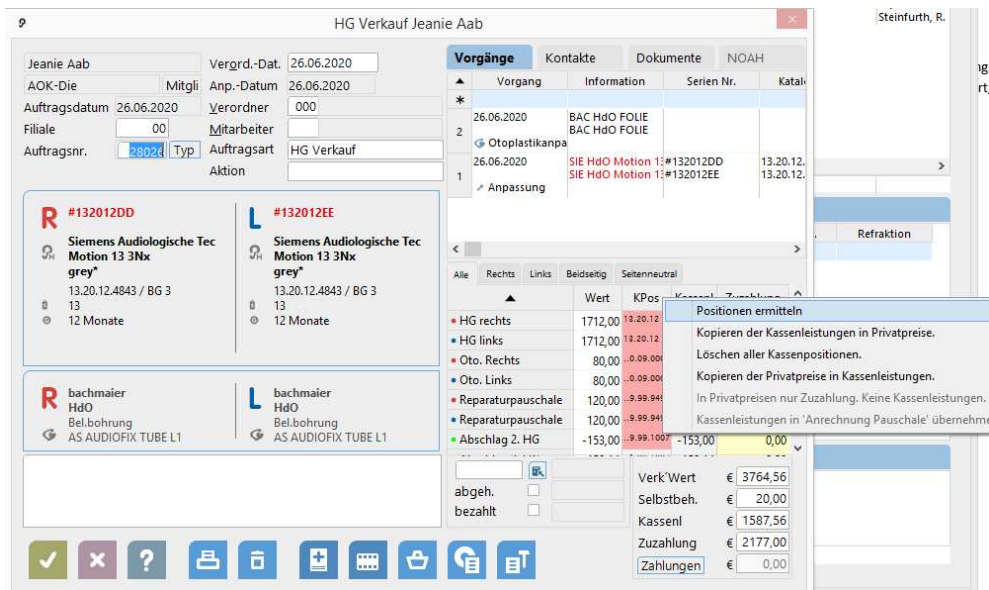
9 HG Verkauf Jeanie Aab

Steinfurth, R.

Jeanie Aab
AOK-Die Mitgli
Auftragsdatum 26.06.2020
Filiale 00
Auftragsnr. 28026 Typ

Verord.-Dat. 26.06.2020
Anp.-Datum 26.06.2020
Verordner 000
Mitarbeiter
Auftragsart HG Verkauf
Aktion

R #132012DD
Siemens Audiologische Tec Motion 13 3Nx grey*
13.20.12.4843 / BG 3
13
12 Monate

L #132012EE
Siemens Audiologische Tec Motion 13 3Nx grey*
13.20.12.4843 / BG 3
13
12 Monate

R bachmaier
HdO
Bel.bohrung
AS AUDIOFIX TUBE L1

L bachmaier
HdO
Bel.bohrung
AS AUDIOFIX TUBE L1

Vorgänge Kontakte Dokumente NOAH

| | Vorgang | Information | Serien Nr. | Katal |
|---|---|---|---|---|
| * | | | | |
| 2 | 26.06.2020 Otoplastikanpa | BAC HdO FOLIE BAC HdO FOLIE | | |
| 1 | 26.06.2020 Anpassung | SIE HdO Motion 13 SIE HdO Motion 13 | #132012DD #132012EE | 13.20.12. 13.20.12. |

Refraktion

Alle Rechts Links Beidseitig Seitenneutral

| | Wert | KPos | Kassenl | Zuzahlung |
|---|---|---|---|---|
| HG rechts | 1712,00 | 13.20.12 | | |
| HG links | 1712,00 | 13.20.12 | | |
| Oto. Rechts | 80,00 | ..0.09.000 | | |
| Oto. Links | 80,00 | ..0.09.000 | | |
| Reparaturpauschale | 120,00 | ..9.99.949 | | |
| Reparaturpauschale | 120,00 | ..9.99.949 | | |
| Abschlag 2. HG | -153,00 | ..9.99.1007 | -153,00 | 0,00 |

Positionen ermitteln
Kopieren der Kassenleistungen in Privatpreise.
Löschen aller Kassenpositionen.
Kopieren der Privatpreise in Kassenleistungen.
In Privatpreisen nur Zuzahlung. Keine Kassenleistungen.
Kassenleistungen in 'Anrechnung Pauschale' übernehme

abgeh.
bezahlt

Verk.Wert € 3764,56
Selbstbeh. € 20,00
Kassenl € 1587,56
Zuzahlung € 2177,00
Zahlungen € 0,00